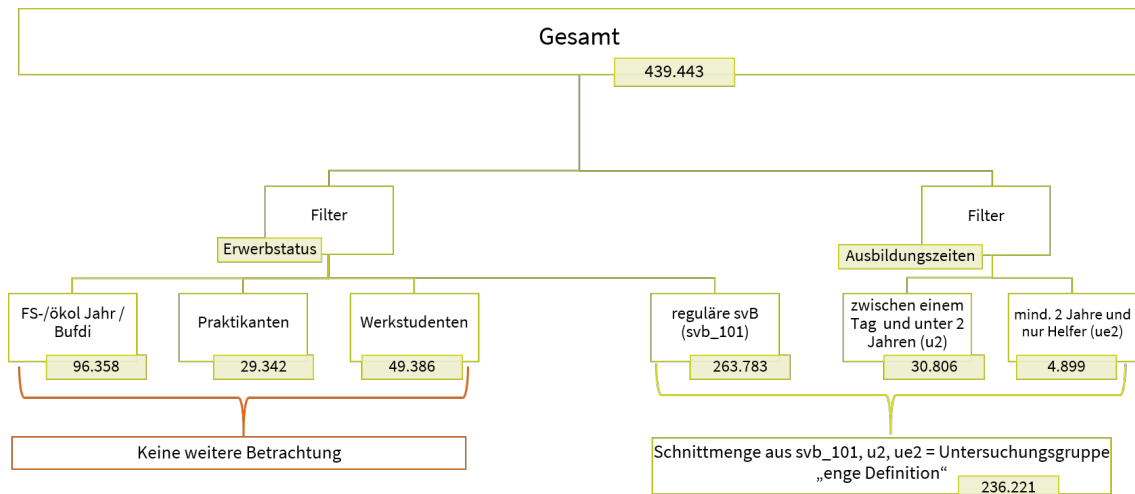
Gesamt
439.443

Filter
Erwerbstatus

Filter
Ausbildungszeiten

FS-/ökol Jahr / Bufdi
96.358

Praktikanten
29.342

Werkstudenten
49.386

reguläre svB (svb_101)
263.783

zwischen einem Tag und unter 2 Jahren (u2)
30.806

mind. 2 Jahre und nur Helfer (ue2)
4.899

Keine weitere Betrachtung

Schnittmenge aus svb_101, u2, ue2 = Untersuchungsgruppe „enge Definition“
236.221